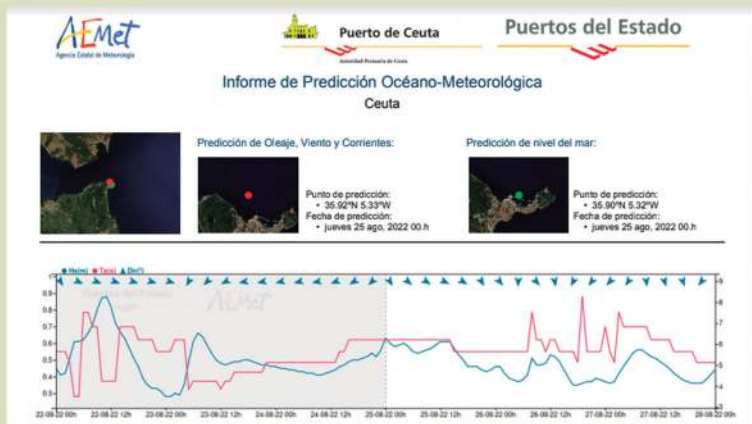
AEMet
Agencia Estatal de Meteorología

Puerto de Ceuta
Autoridad Portuaria de Ceuta

Puertos del Estado

Informe de Predicción Océano-Meteorológica
Ceuta

Predicción de Oleaje, Viento y Corrientes:

Punto de predicción:
• 35.92ºN 5.33ºW
Fecha de predicción:
• jueves 25 ago, 2022 00.h

Predicción de nivel del mar:

Punto de predicción:
• 35.90ºN 5.32ºW
Fecha de predicción:
• jueves 25 ago, 2022 00.h

Hs(m) Tp(s) Dir(º)

AEMet

0.9
0.8
0.7
0.6
0.5
0.4
0.3

9
8
7
6
5
4
3

22-08-22 00h 22-08-22 12h 23-08-22 00h 23-08-22 12h 24-08-22 00h 24-08-22 12h 25-08-22 00h 25-08-22 12h 26-08-22 00h 26-08-22 12h 27-08-22 00h 27-08-22 12h 28-08-22 00h